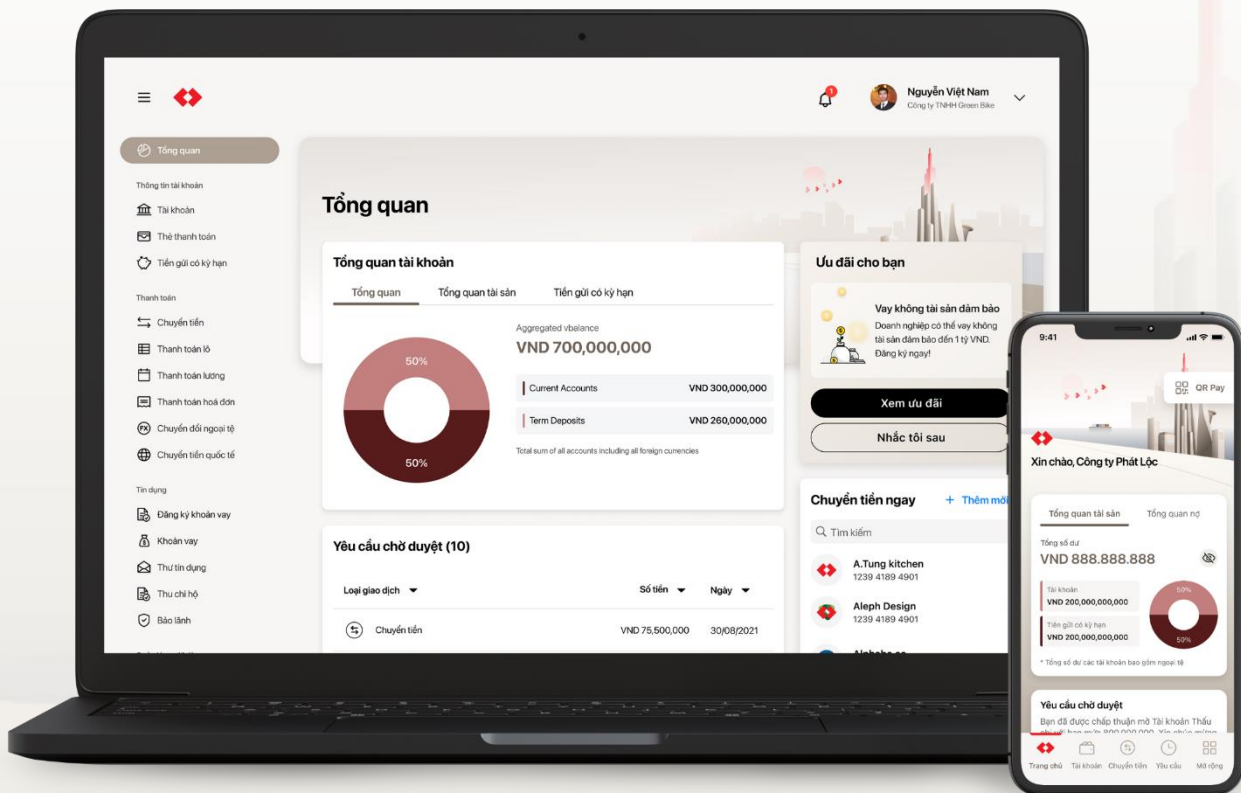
Nguyễn Việt Nam
Công ty TNHH Green Bike

Tổng quan

Thông tin tài khoản
Tài khoản
Thẻ thanh toán
Tiền gửi có kỳ hạn

Thanh toán
Chuyển tiền
Thanh toán lô
Thanh toán lương
Thanh toán hoá đơn
Chuyển đổi ngoại tệ
Chuyển tiền quốc tế

Tín dụng
Đăng ký khoản vay
Khoản vay
Thư tín dụng
Thu chi hộ
Bảo lãnh

Tổng quan

Tổng quan tài khoản
Tổng quan | Tổng quan tài sản | Tiền gửi có kỳ hạn

50%
50%

Aggregated vbelance
VND 700,000,000

| Current Accounts | VND 300,000,000 |
|---|---|
| Term Deposits | VND 260,000,000 |

Total sum of all accounts including all foreign currencies

Ưu đãi cho bạn
Vay không tài sản đảm bảo
Doanh nghiệp có thể vay không tài sản đảm bảo đến 1 tỷ VND. Đăng ký ngay!
Xem ưu đãi
Nhắc tôi sau

Yêu cầu chờ duyệt (10)

| Loại giao dịch | Số tiền | Ngày |
|---|---|---|
| Chuyển tiền | VND 75,500,000 | 30/08/2021 |

Chuyển tiền ngay
+ Thêm mới
Tìm kiếm
A.Tung kitchen
1239 4189 4901
Aleph Design
1239 4189 4901

9:41
QR Pay
Xin chào, Công ty Phát Lộc
Tổng quan tài sản | Tổng quan nợ
Tổng số dư
VND 888.888.888
Tài khoản
VND 200,000,000,000
Tiền gửi có kỳ hạn
VND 200,000,000,000
50%
50%
* Tổng số dư các tài khoản bao gồm ngoại tệ
Yêu cầu chờ duyệt
Bạn đã được chấp thuận mở Tài khoản Thấu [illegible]
Trang chủ | Tài khoản | Chuyển tiền | Yêu cầu | Mở rộng